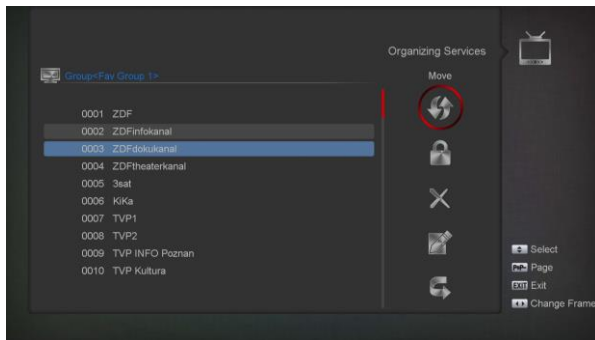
Organizing Services

Group<Fav Group 1>

Move

0001 ZDF
0002 ZDFinfokanal
0003 ZDFdokukanal
0004 ZDFtheaterkanal
0005 3sat
0006 KiKa
0007 TVP1
0008 TVP2
0009 TVP INFO Poznan
0010 TVP Kultura

Select
Page
EXIT Exit
Change Frame